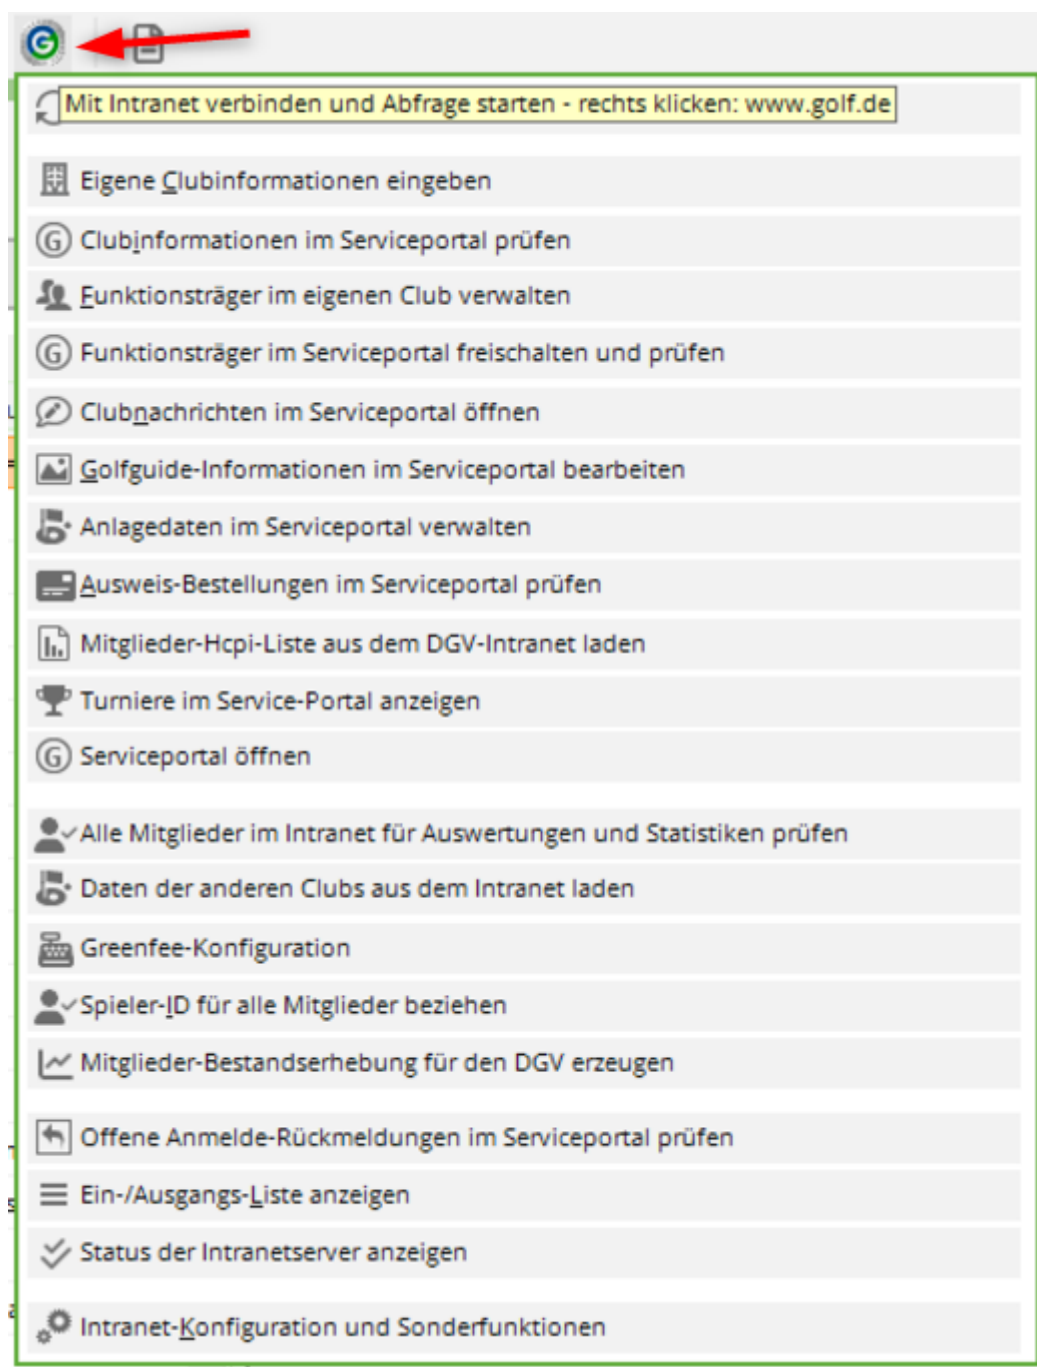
Mit Intranet verbinden und Abfrage starten - rechts klicken: www.golf.de

Eigene Clubinformationen eingeben

Clubinformationen im Serviceportal prüfen

Funktionsträger im eigenen Club verwalten

Funktionsträger im Serviceportal freischalten und prüfen

Clubnachrichten im Serviceportal öffnen

Golfguide-Informationen im Serviceportal bearbeiten

Anlagedaten im Serviceportal verwalten

Ausweis-Bestellungen im Serviceportal prüfen

Mitglieder-Hcpi-Liste aus dem DGV-Intranet laden

Turniere im Service-Portal anzeigen

Serviceportal öffnen

Alle Mitglieder im Intranet für Auswertungen und Statistiken prüfen

Daten der anderen Clubs aus dem Intranet laden

Greenfee-Konfiguration

Spieler-ID für alle Mitglieder beziehen

Mitglieder-Bestandserhebung für den DGV erzeugen

Offene Anmelde-Rückmeldungen im Serviceportal prüfen

Ein-/Ausgangs-Liste anzeigen

Status der Intranetserver anzeigen

Intranet-Konfiguration und Sonderfunktionen